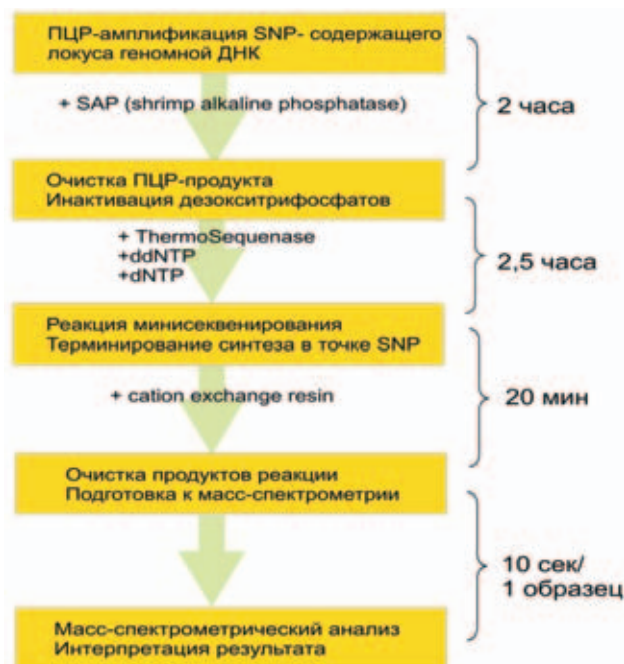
ПЦР-амплификация SNP- содержащего локуса геномной ДНК

+ SAP (shrimp alkaline phosphatase)

2 часа

Очистка ПЦР-продукта
Инактивация дезокситрифосфатов

+ ThermoSequenase
+ddNTP
+dNTP

2,5 часа

Реакция минисеквенирования
Терминирование синтеза в точке SNP

+ cation exchange resin

20 мин

Очистка продуктов реакции
Подготовка к масс-спектрометрии

10 сек/
1 образец

Масс-спектрометрический анализ
Интерпретация результата